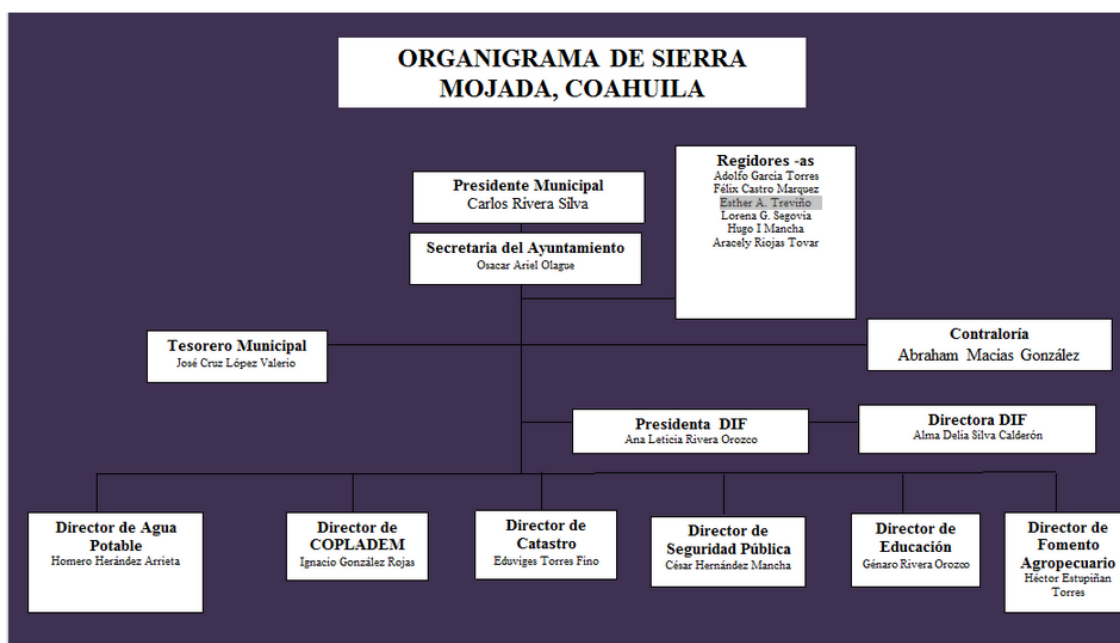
ORGANIGRAMA DE SIERRA MOJADA, COAHUILA

Presidente Municipal
Carlos Rivera Silva

Regidores -as
Adolfo García Torres
Félix Castro Marquez
Esther A. Treviño
Lorena G. Segovia
Hugo I Mancha
Aracely Riojas Tovar

Secretaria del Ayuntamiento
Osacar Ariel Olague

Tesorero Municipal
José Cruz López Valerio

Contraloría
Abraham Macias González

Presidenta DIF
Ana Leticia Rivera Orozco

Directora DIF
Alma Delia Silva Calderón

Director de Agua Potable
Homero Herández Arrieta

Director de COPLADEM
Ignacio González Rojas

Director de Catastro
Eduviges Torres Fino

Director de Seguridad Pública
César Hernández Mancha

Director de Educación
Génaro Rivera Orozco

Director de Fomento Agropecuario
Héctor Estupiñan Torres